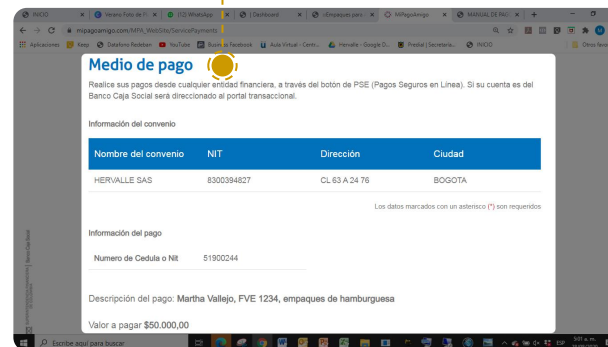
INICIO | Verano Foto de P | (12) WhatsApp | Dashboard | ¿Empaques para | MiPagoAmigo | MANUAL DE FA

mipagoamigo.com/MPA_WebSite/ServicePayments

Aplicaciones | Keep | Diseño Redeban | YouTube | Bolsa de Facebook | Aula Virtual - Centr... | Hervalle - Google D... | Predial | Secretaría... | INICIO | Otros favoritos

Medio de pago

Realice sus pagos desde cualquier entidad financiera, a través del botón de PSE (Pagos Seguros en Línea). Si su cuenta es del Banco Caja Social será direccionado al portal transaccional.

Información del convenio

| Nombre del convenio | NIT | Dirección | Ciudad |
|---|---|---|---|
| HERVALLE SAS | 8300394827 | CL 63 A 24 76 | BOGOTA |

Los datos marcados con un asterisco (*) son requeridos

Información del pago

Numero de Cedula o Nit 51900244

Descripción del pago: Martha Vallejo, FVE 1234, empaques de hamburguesa

Valor a pagar $50.000,00

Escribe aquí para buscar

ESP